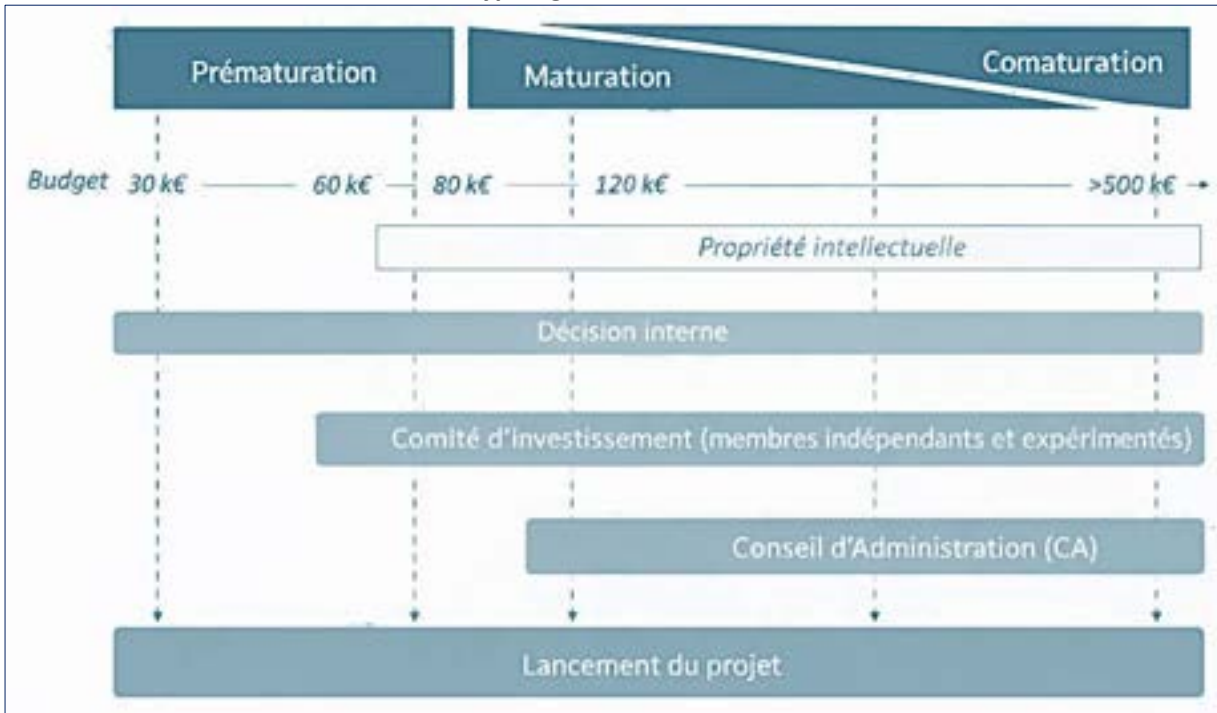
Prématuration

Maturation

Comaturation

Budget 30 k€ 60 k€ 80 k€ 120 k€ >500 k€

Propriété intellectuelle

Décision interne

Comité d'investissement (membres indépendants et expérimentés)

Conseil d'Administration (CA)

Lancement du projet